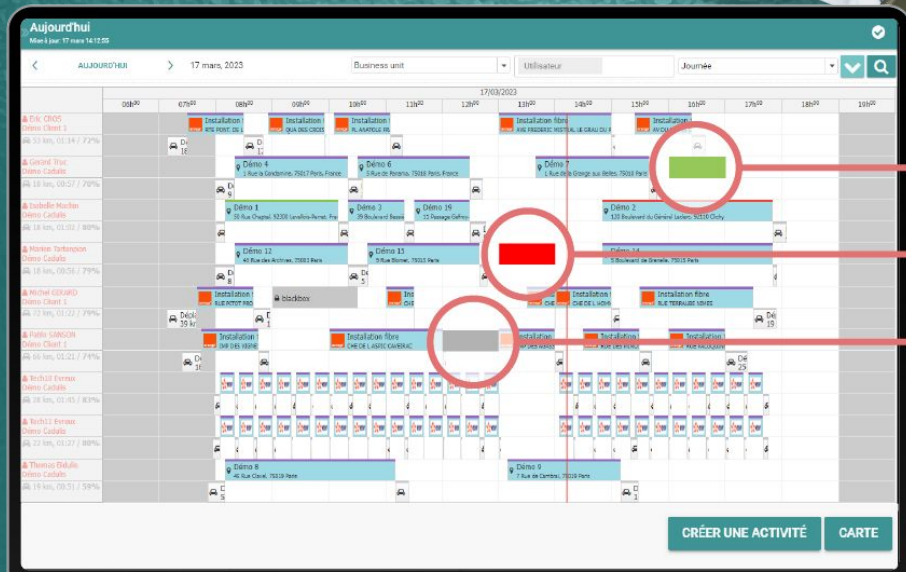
Aujourd'hui
Mise à jour: 17 mars 14:12:55

AUJOURD'HUI
17 mars, 2023
Business unit
Utilisateur
Journée

17/03/2023
06h00 07h00 08h00 09h00 10h00 11h00 12h00 13h00 14h00 15h00 16h00 17h00 18h00 19h00

Eric CROS
Démo Client 1
53 km, 01:14 / 72%
Installation
Installation
Installation
Installation fibre
Installation

Gérard Truc
Démo Cadalia
18 km, 00:57 / 78%
Démo 4
1 Rue la Condamine, 75017 Paris, France
Démo 6
Démo 7
1 Rue de la Grange aux Belles, 75010 Paris

Isabelle Mocher
Démo Cadalia
18 km, 01:02 / 80%
Démo 1
Démo 3
Démo 19
Démo 2
120 Boulevard du Général Leclerc, 92110 Clichy

Marion Tartempion
Démo Cadalia
18 km, 00:56 / 79%
Démo 12
40 Rue des Archives, 75003 Paris
Démo 13
Démo 14
5 Boulevard de Grenelle, 75015 Paris

Michel GIRARD
Démo Client 1
72 km, 01:21 / 79%
Installation
blackbox
Installation
Installation fibre

Patric SANSON
Démo Client 1
64 km, 01:21 / 74%
Installation
Installation fibre
Installation
Installation
Installation

Tech10 Evreux
Démo Cadalia
19 km, 01:45 / 83%

Tech11 Evreux
Démo Cadalia
22 km, 01:37 / 80%

Thomas Didulo
Démo Cadalia
19 km, 00:51 / 59%
Démo 8
Démo 9
7 Rue de Cambrai, 75019 Paris

CRÉER UNE ACTIVITÉ
CARTE